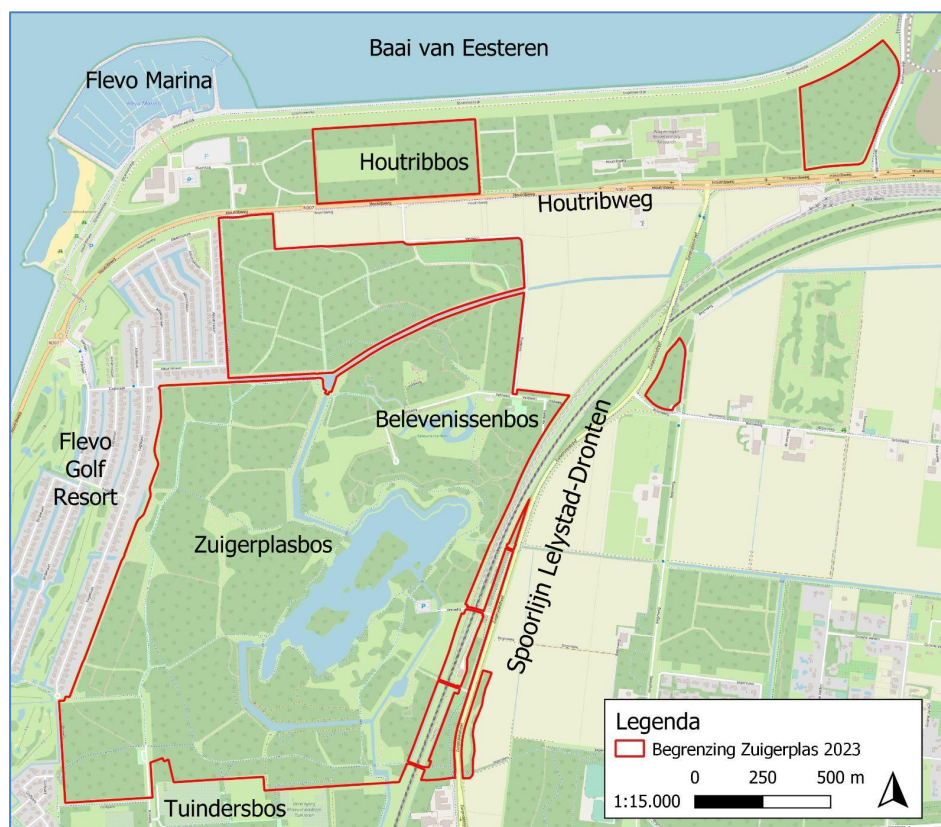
Baai van Eesteren

Flevo Marina

Houtribbos

Houtribweg

Belevenissenbos

Flevo Golf Resort

Zuigerplasbos

Spoorlijn Lelystad-Dronten

Tuindersbos

Legenda
Begrenzing Zuigerplas 2023
0 250 500 m
1:15.000